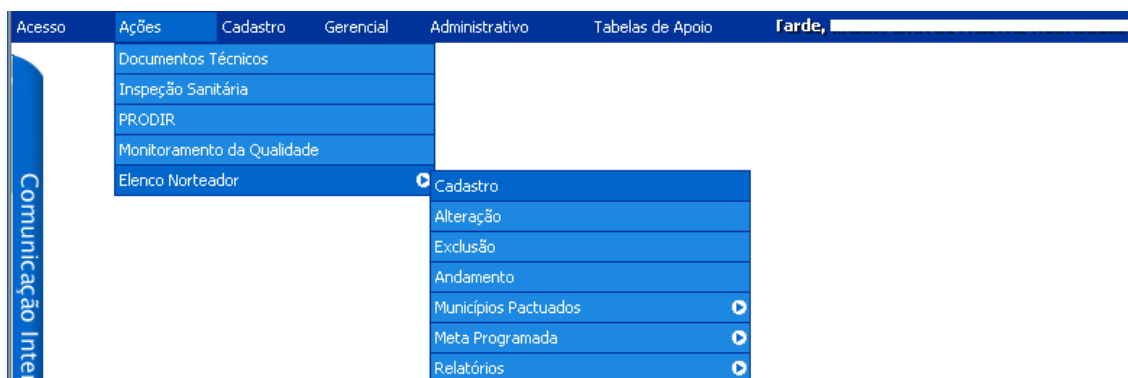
Acesso Ações Cadastro Gerencial Administrativo Tabelas de Apoio Tarde, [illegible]

Documentos Técnicos
Inspeção Sanitária
PRODIR
Monitoramento da Qualidade
Elenco Norteador

Cadastro
Alteração
Exclusão
Andamento
Municípios Pactuados
Meta Programada
Relatórios

Comunicação Inte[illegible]